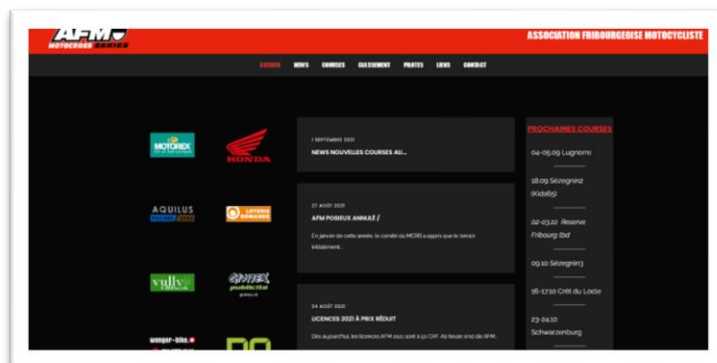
AFM MOTOCROSS SERIES

ASSOCIATION FRIBOURGEOISE MOTOCYCLISTE

ACCUEIL NEWS COURSES CLASSEMENT PHOTOS LIENS CONTACT

MOTOREX

HONDA

AQUILUS

LOTERIE ROMANDE

vully

GRITEX publicité

wenger-bike

1 SEPTEMBRE 2021

NEWS NOUVELLES COURSES AU...

27 AOÛT 2021

AFM POSIEUX ANNULÉ /

En janvier de cette année, le comité du MCRS a appris que le terrain initialement...

24 AOÛT 2021

LICENCES 2021 À PRIX RÉDUIT

Dès aujourd'hui, les licences AFM 2021 sont à 50 CHF. Ab heute sind die AFM...

PROCHAINES COURSES

04-05.09 Lugnorre

18.09 Sézegninz (Kids65)

02-03.10 Reserve Fribourg tbd

09.10 Sézegninz

16-17.10 Crêt du Locle

23-24.10 Schwarzenburg